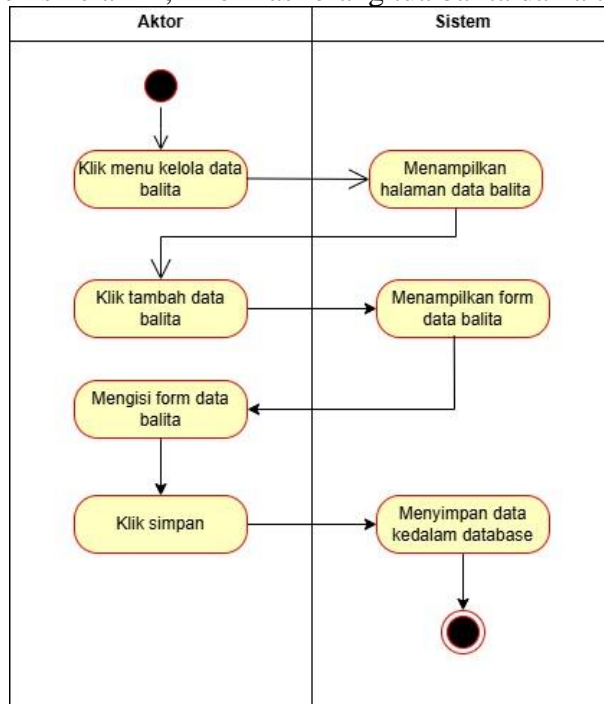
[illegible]

| Aktor | Sistem |
|---|---|

Klik menu kelola data balita

Menampilkan halaman data balita

Klik tambah data balita

Menampilkan form data balita

Mengisi form data balita

Klik simpan

Menyimpan data kedalam database